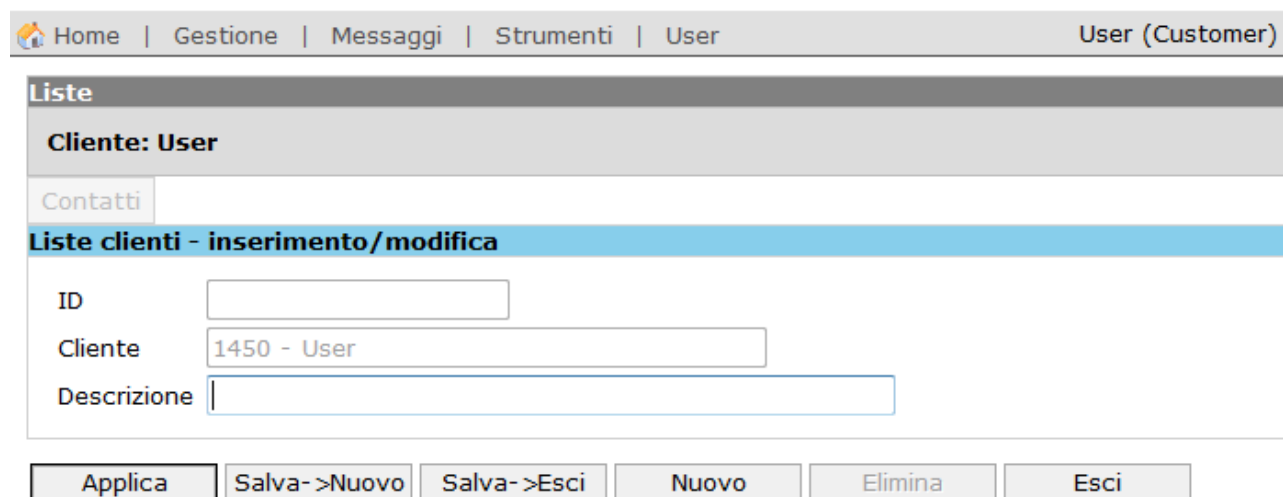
Home | Gestione | Messaggi | Strumenti | User

User (Customer)

Liste

Cliente: User

Contatti

Liste clienti - inserimento/modifica

ID

Cliente 1450 - User

Descrizione

Applica | Salva->Nuovo | Salva->Esci | Nuovo | Elimina | Esci